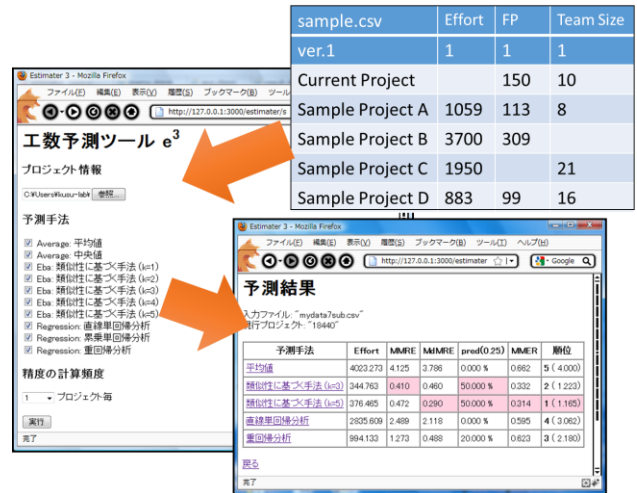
| sample.csv | Effort | FP | Team Size |
|---|---|---|---|
| ver.1 | 1 | 1 | 1 |
| Current Project | | 150 | 10 |
| Sample Project A | 1059 | 113 | 8 |
| Sample Project B | 3700 | 309 | |
| Sample Project C | 1950 | | 21 |
| Sample Project D | 883 | 99 | 16 |

Estimator 3 - Mozilla Firefox
ファイル(F) 編集(E) 表示(V) 履歴(S) ブックマーク(B) ツール
http://127.0.0.1:3000/estimator/s

工数予測ツール $e^3$

プロジェクト情報
C:¥Users¥kusu-lab¥ 参照...

予測手法
Average: 平均値
Average: 中央値
Eba: 類似性に基づく手法 (k=1)
Eba: 類似性に基づく手法 (k=2)
Eba: 類似性に基づく手法 (k=3)
Eba: 類似性に基づく手法 (k=4)
Eba: 類似性に基づく手法 (k=5)
Regression: 直線単回帰分析
Regression: 累乗単回帰分析
Regression: 重回帰分析

精度の計算頻度
1 プロジェクト毎
実行
完了

Estimator 3 - Mozilla Firefox
ファイル(F) 編集(E) 表示(V) 履歴(S) ブックマーク(B) ツール(T) ヘルプ(H)
http://127.0.0.1:3000/estimator
Google

予測結果
入力ファイル: "mydata7sub.csv"
実行プロジェクト: "18440"

| 予測手法 | Effort | MMRE | MdMRE | pred(0.25) | MMER | 順位 |
|---|---|---|---|---|---|---|
| 平均値 | 4023.273 | 4.125 | 3.786 | 0.000 % | 0.662 | 5 ( 4.000) |
| 類似性に基づく手法 (k=3) | 344.763 | 0.410 | 0.460 | 50.000 % | 0.332 | 2 ( 1.223) |
| 類似性に基づく手法 (k=5) | 376.465 | 0.472 | 0.290 | 50.000 % | 0.314 | 1 ( 1.165) |
| 直線単回帰分析 | 2835.609 | 2.489 | 2.118 | 0.000 % | 0.595 | 4 ( 3.062) |
| 重回帰分析 | 994.133 | 1.273 | 0.488 | 20.000 % | 0.623 | 3 ( 2.180) |

戻る
完了